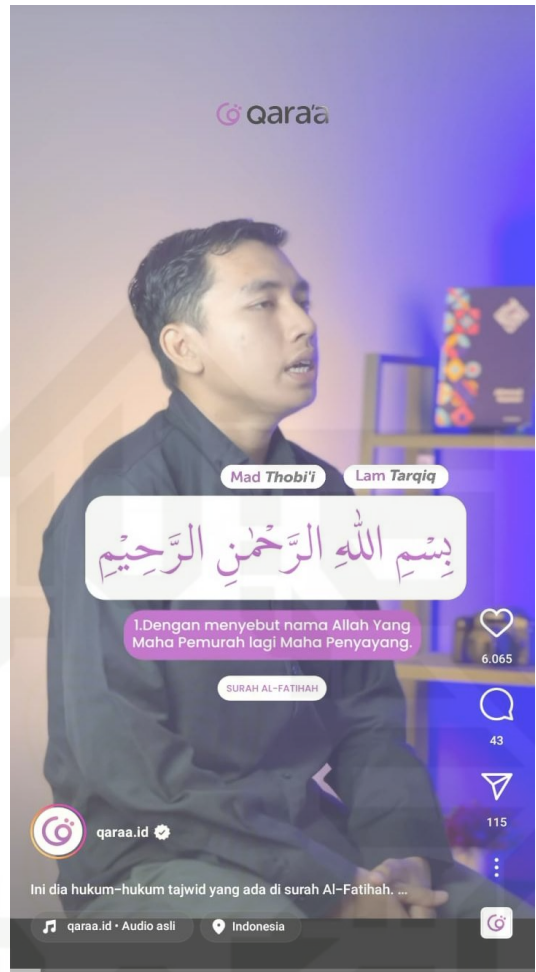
qara'a

Mad Thobi'i

Lam Tarqiq

بِسۡمِ اللّٰهِ الرَّحۡمٰنِ الرَّحِيۡمِ

1.Dengan menyebut nama Allah Yang Maha Pemurah lagi Maha Penyayang.

SURAH AL-FATIHAH

6.065

43

115

qaraa.id

Ini dia hukum-hukum tajwid yang ada di surah Al-Fatihah. ...

qaraa.id • Audio asli

Indonesia